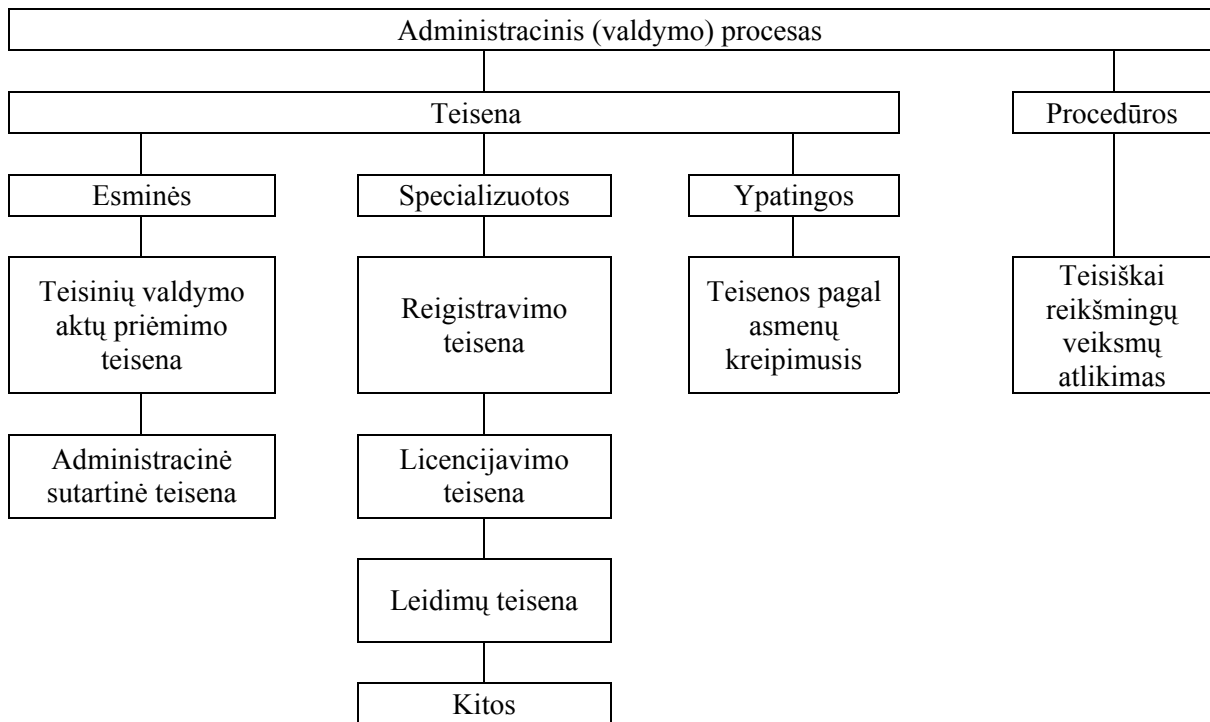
Administracinis (valdymo) procesas

Teisena

Procedūros

Esminės

Specializuotos

Ypatingos

Teisinių valdymo aktų priėmimo teisena

Reigistravimo teisena

Teisenos pagal asmenų kreipimusis

Teisiškai reikšmingų veiksmų atlikimas

Administracinė sutartinė teisena

Licencijavimo teisena

Leidimų teisena

Kitos